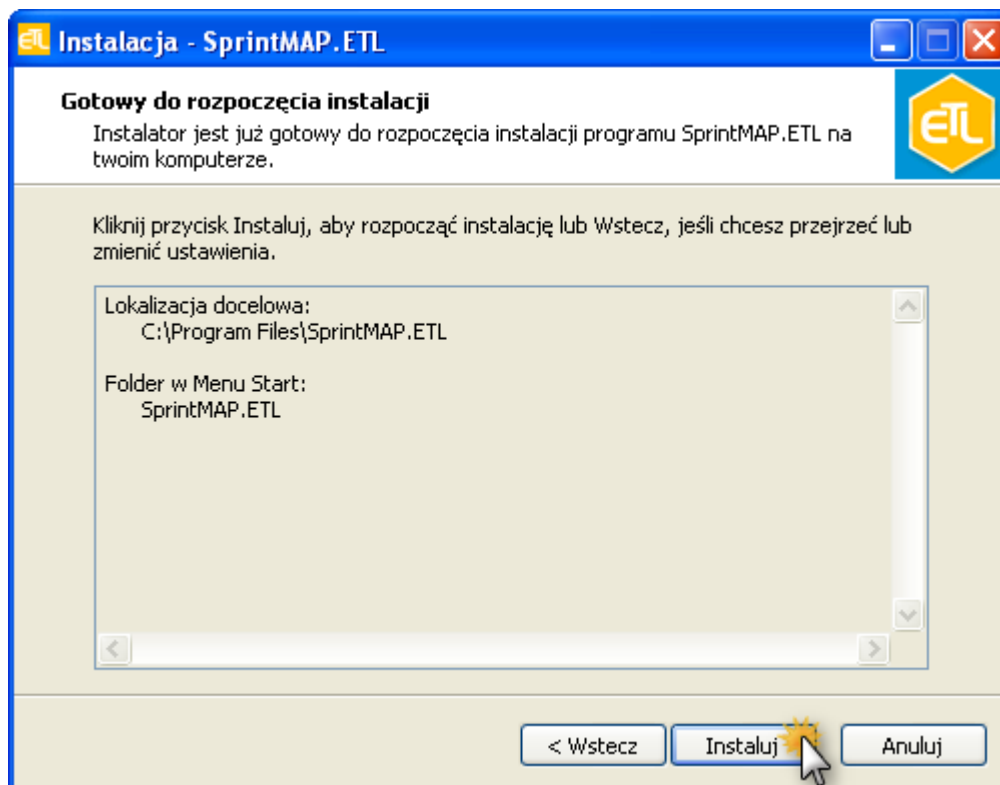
Instalacja - SprintMAP.ETL

Gotowy do rozpoczęcia instalacji

Instalator jest już gotowy do rozpoczęcia instalacji programu SprintMAP.ETL na twoim komputerze.

ETL

Kliknij przycisk Instaluj, aby rozpocząć instalację lub Wstecz, jeśli chcesz przejrzeć lub zmienić ustawienia.

Lokalizacja docelowa:
C:\Program Files\SprintMAP.ETL

Folder w Menu Start:
SprintMAP.ETL

< Wstecz

Instaluj

Anuluj